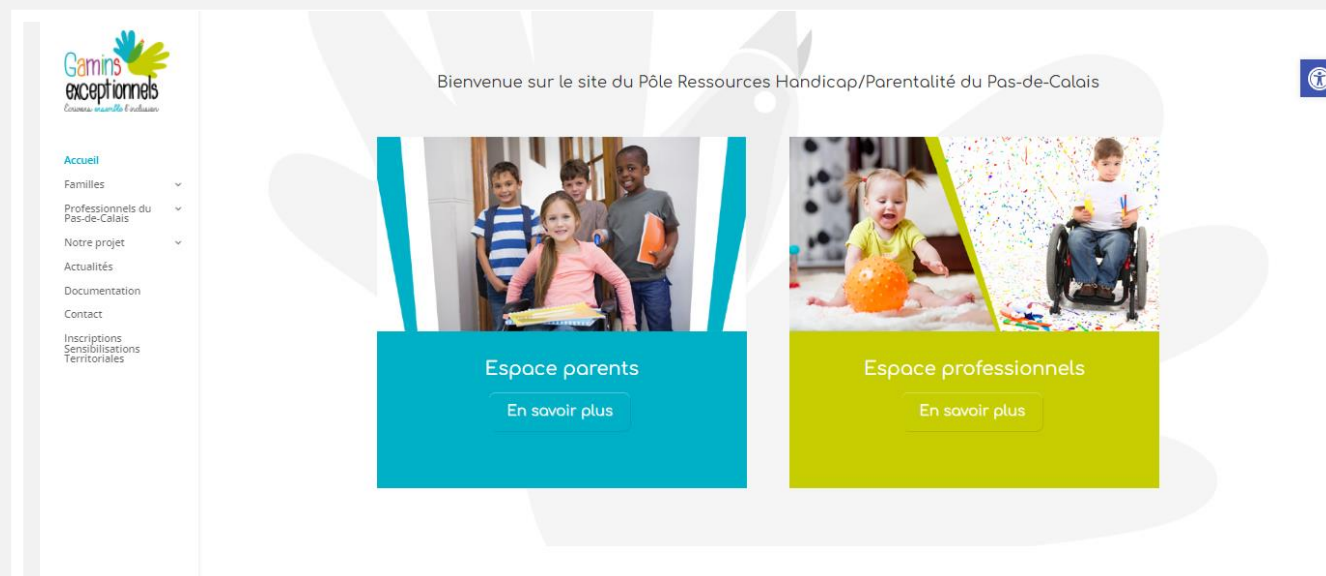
Gamins exceptionnels
Cheminons ensemble vers l'inclusion

Accueil
Familles
Professionnels du Pas-de-Calais
Notre projet
Actualités
Documentation
Contact
Inscriptions Sensibilisations Territoriales

Bienvenue sur le site du Pôle Ressources Handicap/Parentalité du Pas-de-Calais

Espace parents
En savoir plus

Espace professionnels
En savoir plus